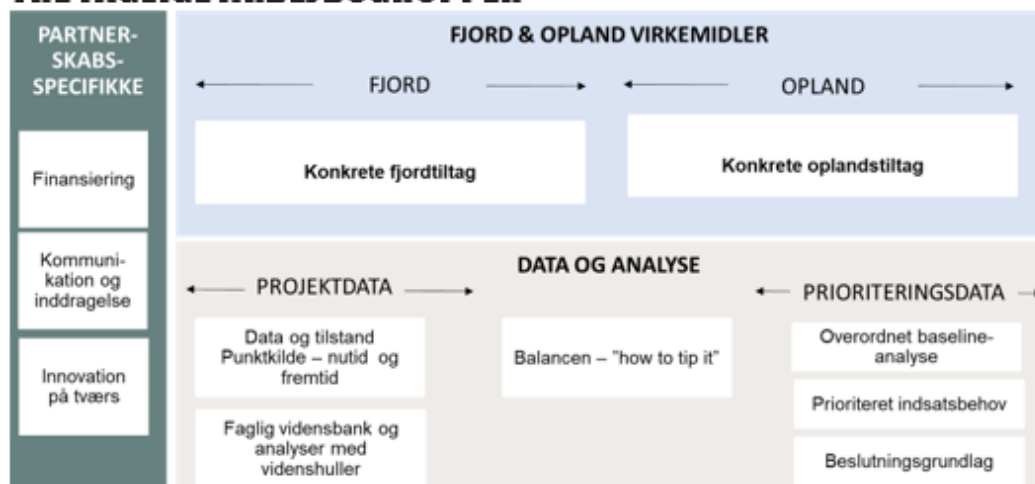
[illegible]

PARTNERSKABS-SPECIFIKKE

Finansiering

Kommunikation og inddragelse

Innovation på tværs

FJORD & OPLAND VIRKEMIDLER

FJORD

OPLAND

Konkrete fjordtiltag

Konkrete oplandstiltag

DATA OG ANALYSE

PROJEKTDATA

PRIORITERINGSDATA

Data og tilstand Punktkilde – nutid og fremtid

Faglig vidensbank og analyser med vidensshuller

Balancen – "how to tip it"

Overordnet baseline-analyse

Prioriteret indsatsbehov

Beslutningsgrundlag